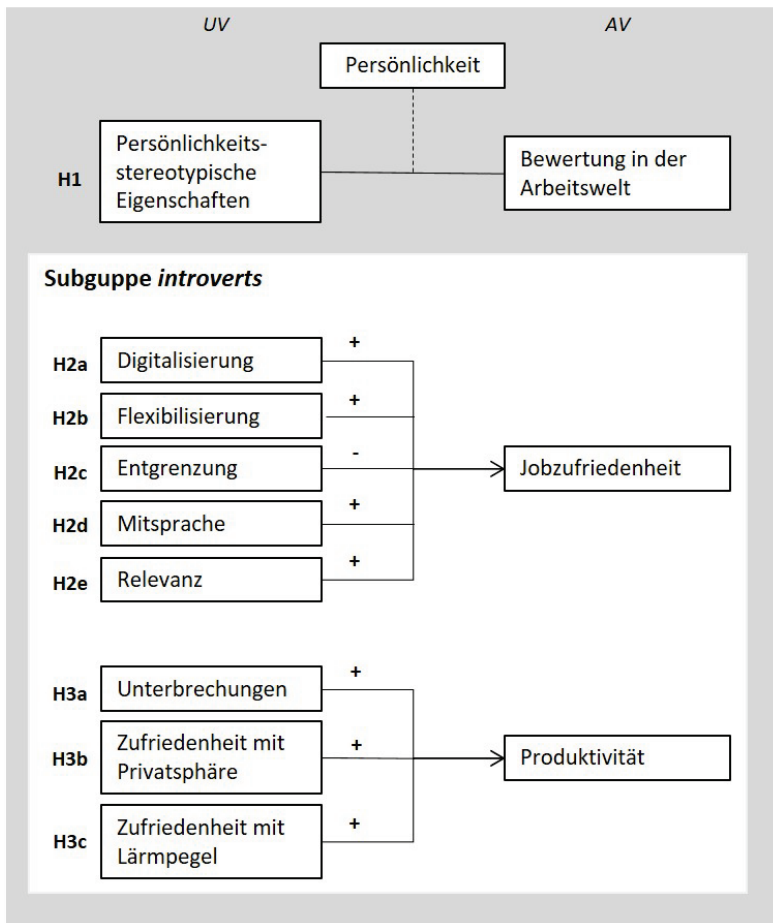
UV

AV

Persönlichkeit

H1

Persönlichkeitsstereotypische Eigenschaften

Bewertung in der Arbeitswelt

**Subguppe *introverts***

H2a Digitalisierung +

H2b Flexibilisierung +

H2c Entgrenzung -

H2d Mitsprache +

H2e Relevanz +

Jobzufriedenheit

H3a Unterbrechungen +

H3b Zufriedenheit mit Privatsphäre +

H3c Zufriedenheit mit Lärmpegel +

Produktivität